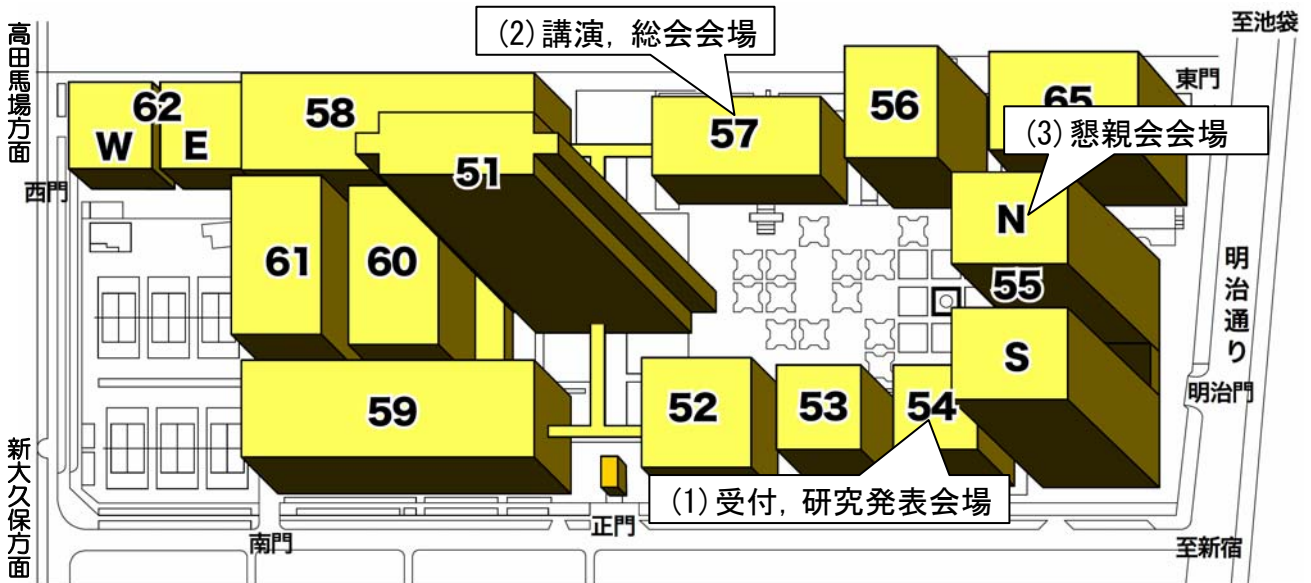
高田馬場方面

(2) 講演，総会会場

至池袋

62
W E

58

51

57

56

65

東門

(3) 懇親会会場

西門

N

61

60

55

明治通り

S

明治門

新大久保方面

59

52

53

54

(1) 受付，研究発表会場

正門

南門

至新宿